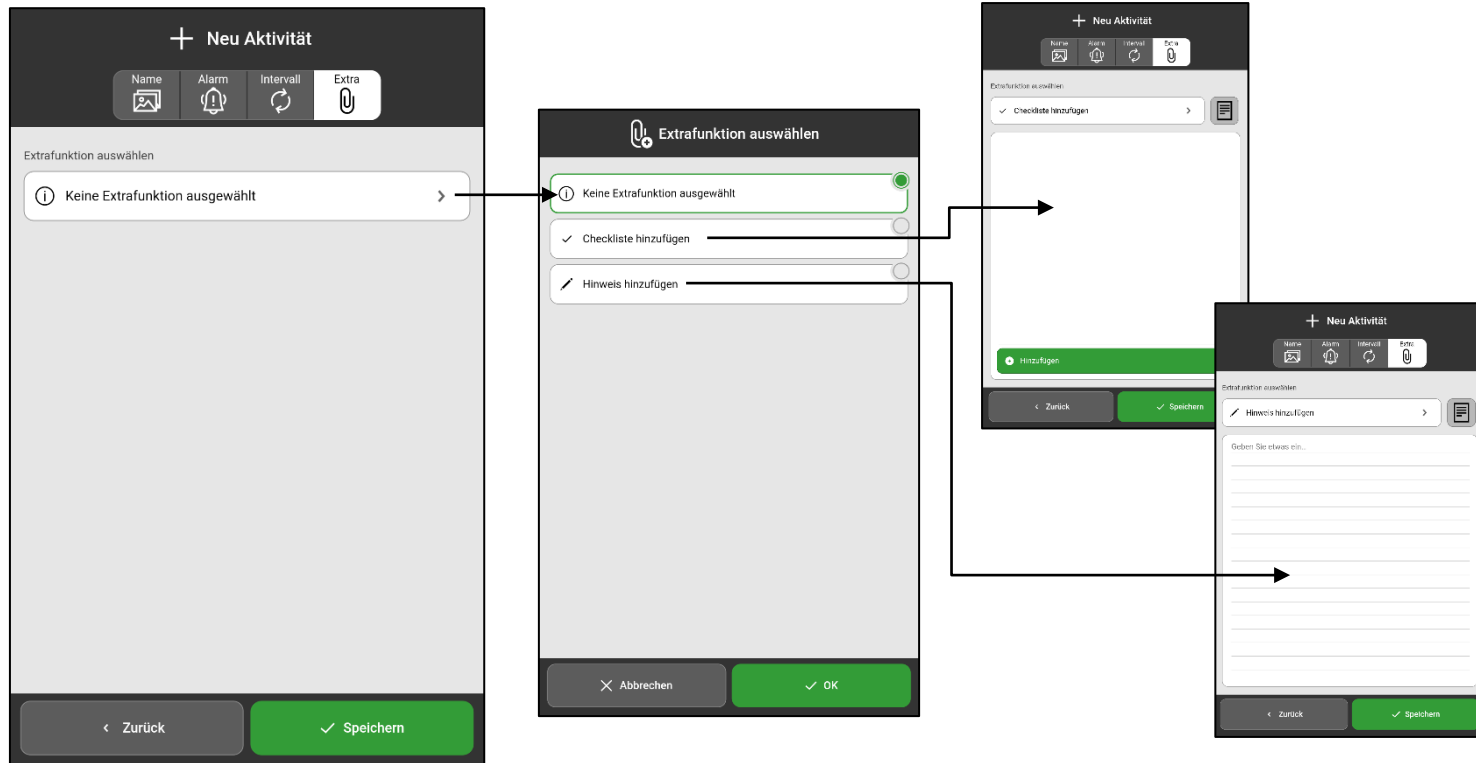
+ Neu Aktivität

Name
Alarm
Intervall
Extra

Extrafunktion auswählen

Keine Extrafunktion ausgewählt

‹ Zurück

Speichern

Extrafunktion auswählen

Keine Extrafunktion ausgewählt

Checkliste hinzufügen

Hinweis hinzufügen

Abbrechen

OK

+ Neu Aktivität

Name
Alarm
Intervall
Extra

Extrafunktion auswählen

Checkliste hinzufügen

Hinzufügen

‹ Zurück

Speichern

+ Neu Aktivität

Name
Alarm
Intervall
Extra

Extrafunktion auswählen

Hinweis hinzufügen

Geben Sie etwas ein...

‹ Zurück

Speichern